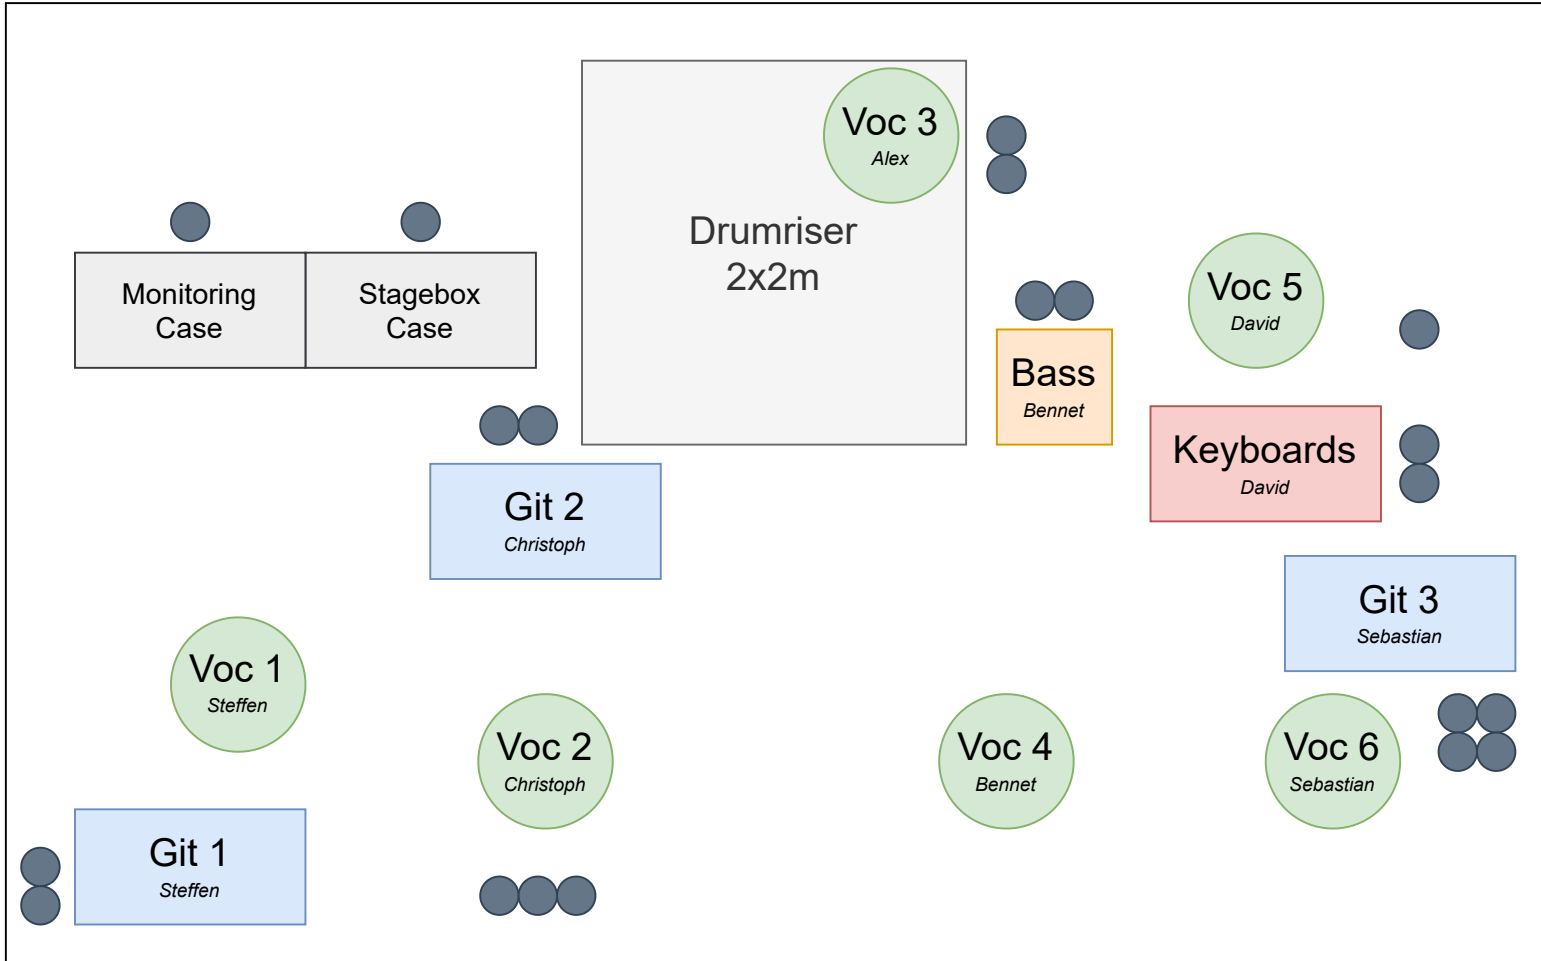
Voc 3
Alex

Drumriser
2x2m

Monitoring Case

Stagebox Case

Voc 5
David

Bass
Bennet

Keyboards
David

Git 2
Christoph

Git 3
Sebastian

Voc 1
Steffen

Voc 2
Christoph

Voc 4
Bennet

Voc 6
Sebastian

Git 1
Steffen